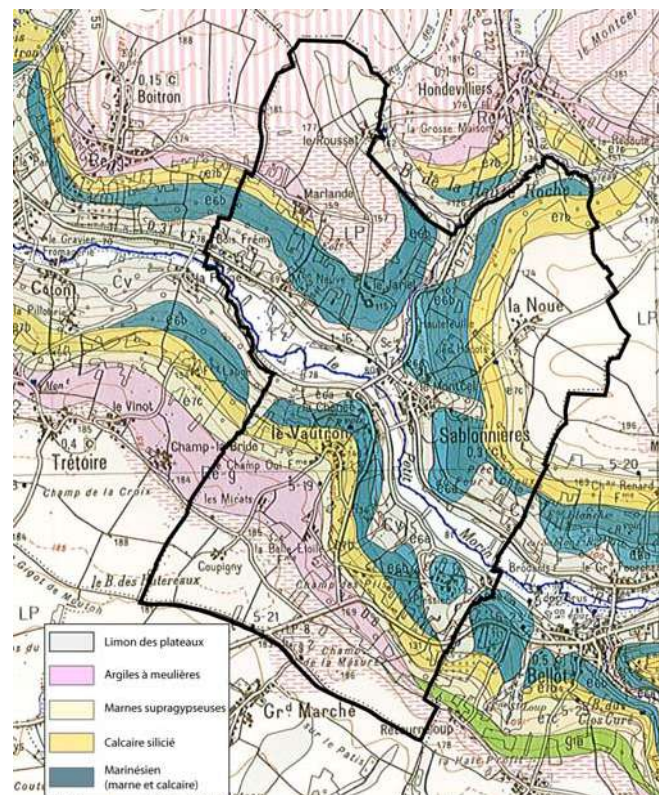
0,15 C
Boitron
Hondevilliers
le Montcel
le Roussel
la Grosse Maison
B. de la Haute Roche
Marlande
LP
e6b
e7b
Bois Frémy
le Gravier
Cv
Celon
la Pillerie
la Noue
LP
le Janet
Hauteteuille
e6b
le Montcel
Sablonnières
le Vinot
e7c
0,4
Tretoire
Champ-la-Bride
le Vautron
Champ Dul Fme
les Micats
5-19
Champ de la Croix
5-20
la Belle Etoile
Coupigny
le B. des Pâtereaux
LP
Bellot
5-21
Champ de la Mesure
Grd Marché
Retourneloup
Clos Curé
g1b
Petit Morin
Limon des plateaux
Argiles à meulières
Marnes supragypseuses
Calcaire silicié
Marinésien (marne et calcaire)